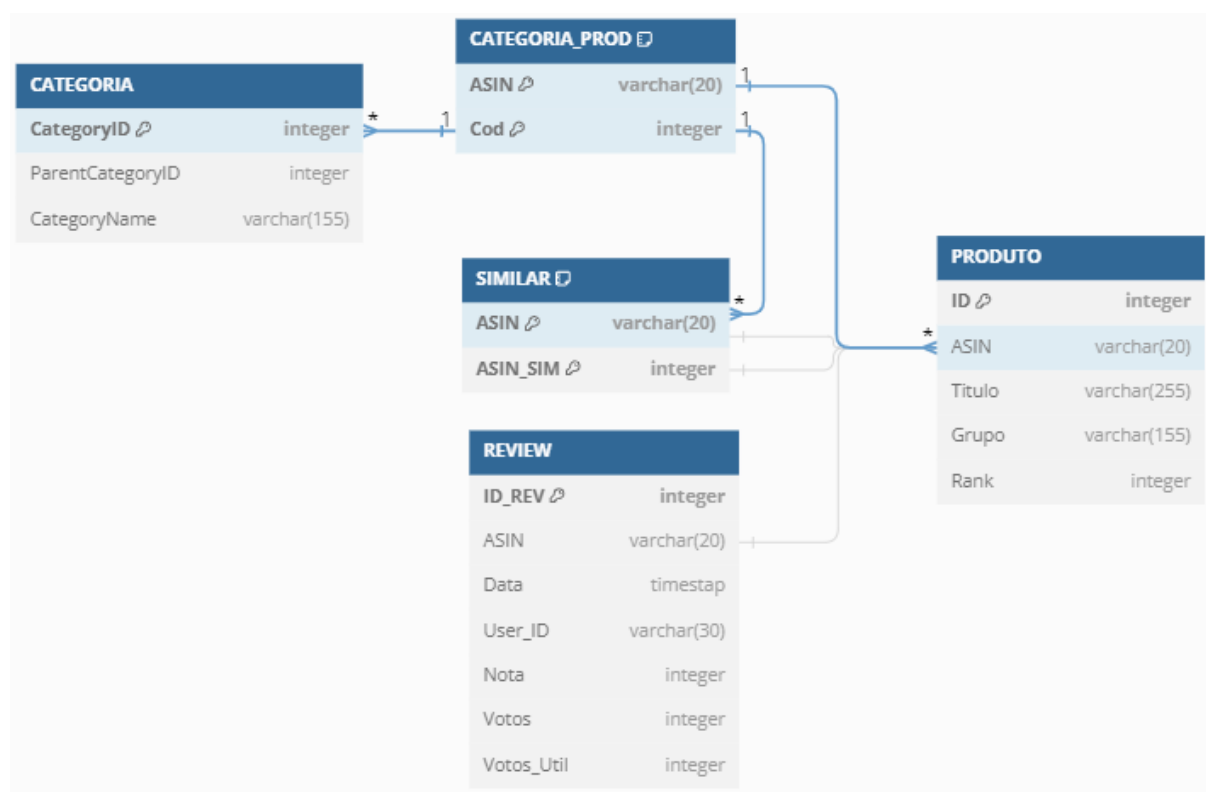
CATEGORIA_PROD

| ASIN | varchar(20) |
|---|---|
| Cod | integer |

CATEGORIA

| CategoryID | integer |
|---|---|
| ParentCategoryID | integer |
| CategoryName | varchar(155) |

SIMILAR

| ASIN | varchar(20) |
|---|---|
| ASIN_SIM | integer |

PRODUTO

| ID | integer |
|---|---|
| ASIN | varchar(20) |
| Titulo | varchar(255) |
| Grupo | varchar(155) |
| Rank | integer |

REVIEW

| ID_REV | integer |
|---|---|
| ASIN | varchar(20) |
| Data | timestap |
| User_ID | varchar(30) |
| Nota | integer |
| Votos | integer |
| Votos_Util | integer |

*
1
1
1
*
*